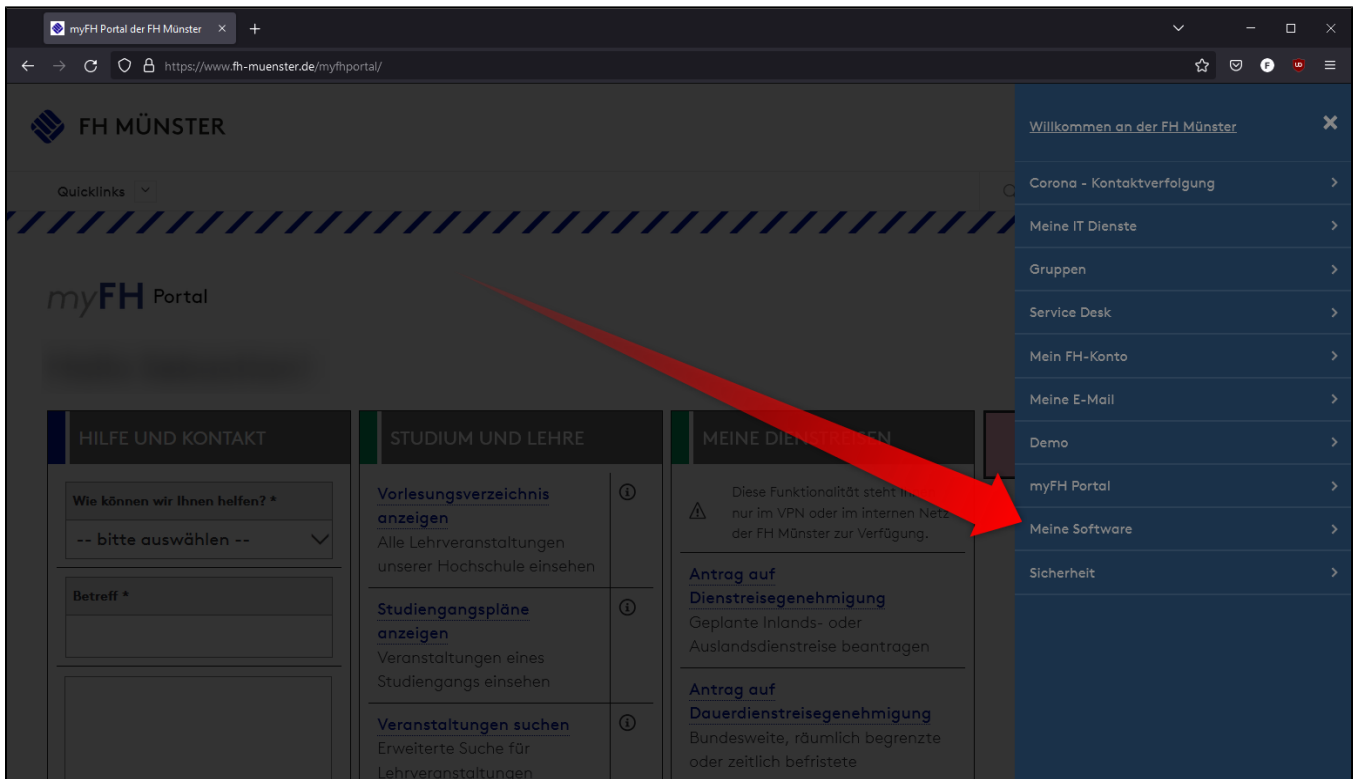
myFH Portal der FH Münster

https://www.fh-muenster.de/myfhportal/

FH MÜNSTER

Quicklinks

myFH Portal

HILFE UND KONTAKT

Wie können wir Ihnen helfen? *

-- bitte auswählen --

Betreff *

STUDIUM UND LEHRE

Vorlesungsverzeichnis anzeigen
Alle Lehrveranstaltungen unserer Hochschule einsehen

Studiengangspläne anzeigen
Veranstaltungen eines Studiengangs einsehen

Veranstaltungen suchen
Erweiterte Suche für Lehrveranstaltungen

MEINE DIENSTREISEN

Diese Funktionalität steht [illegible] nur im VPN oder im internen Netz der FH Münster zur Verfügung.

Antrag auf Dienstreisegenehmigung
Geplante Inlands- oder Auslandsdienstreise beantragen

Antrag auf Dauerdienstreisegenehmigung
Bundesweite, räumlich begrenzte oder zeitlich befristete

Willkommen an der FH Münster

Corona - Kontaktverfolgung

Meine IT Dienste

Gruppen

Service Desk

Mein FH-Konto

Meine E-Mail

Demo

myFH Portal

Meine Software

Sicherheit